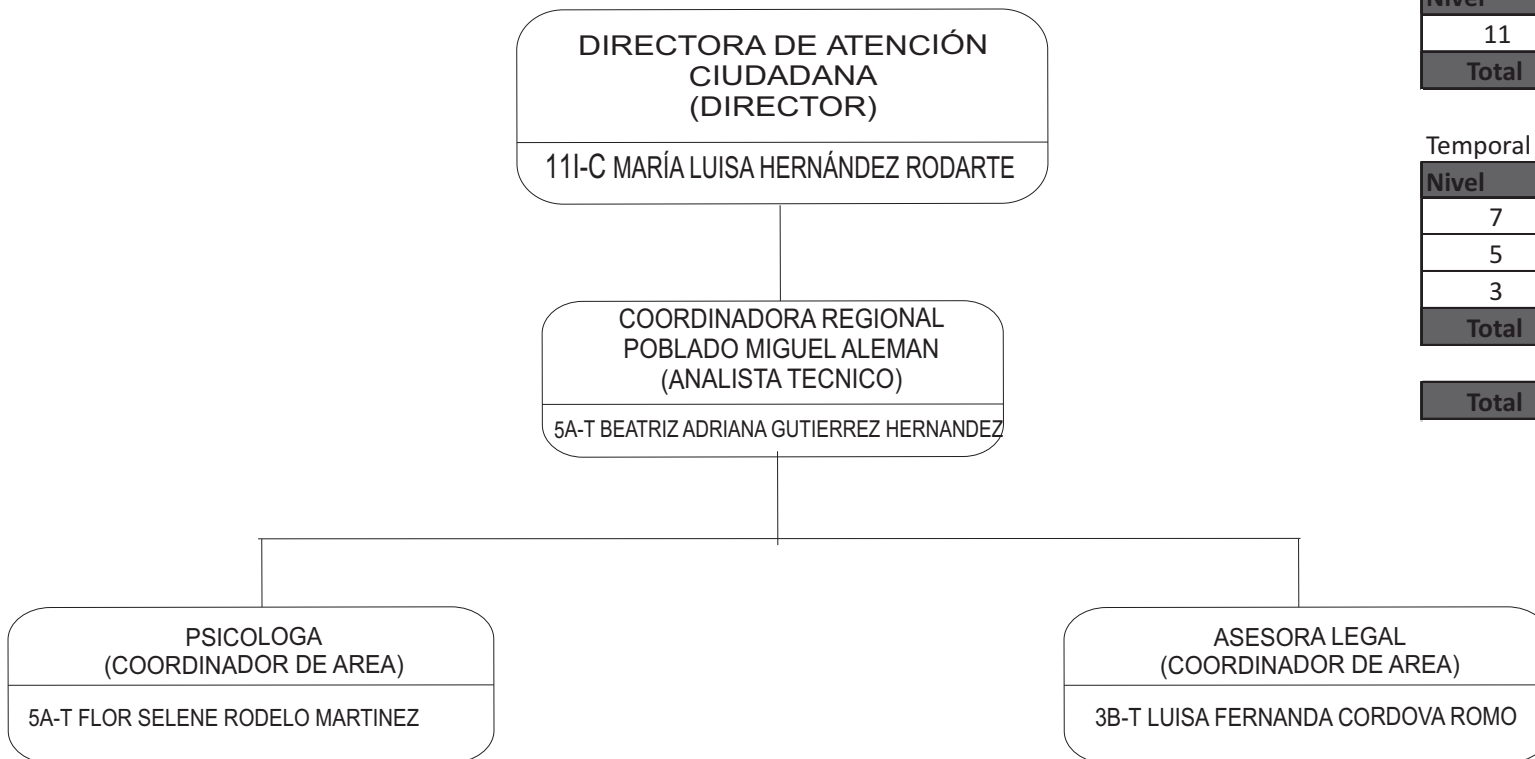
DIRECTORA DE ATENCIÓN CIUDADANA
(DIRECTOR)

11I-C MARÍA LUISA HERNÁNDEZ RODARTE

COORDINADORA REGIONAL POBLADO MIGUEL ALEMAN
(ANALISTA TECNICO)

5A-T BEATRIZ ADRIANA GUTIERREZ HERNANDEZ

PSICOLOGA
(COORDINADOR DE AREA)

5A-T FLOR SELENE RODELO MARTINEZ

ASESORA LEGAL
(COORDINADOR DE AREA)

3B-T LUISA FERNANDA CORDOVA ROMO

| Nivel |
|---|
| 11 |
| Total |

Temporal

| Nivel |
|---|
| 7 |
| 5 |
| 3 |
| Total |

| Total |
|---|